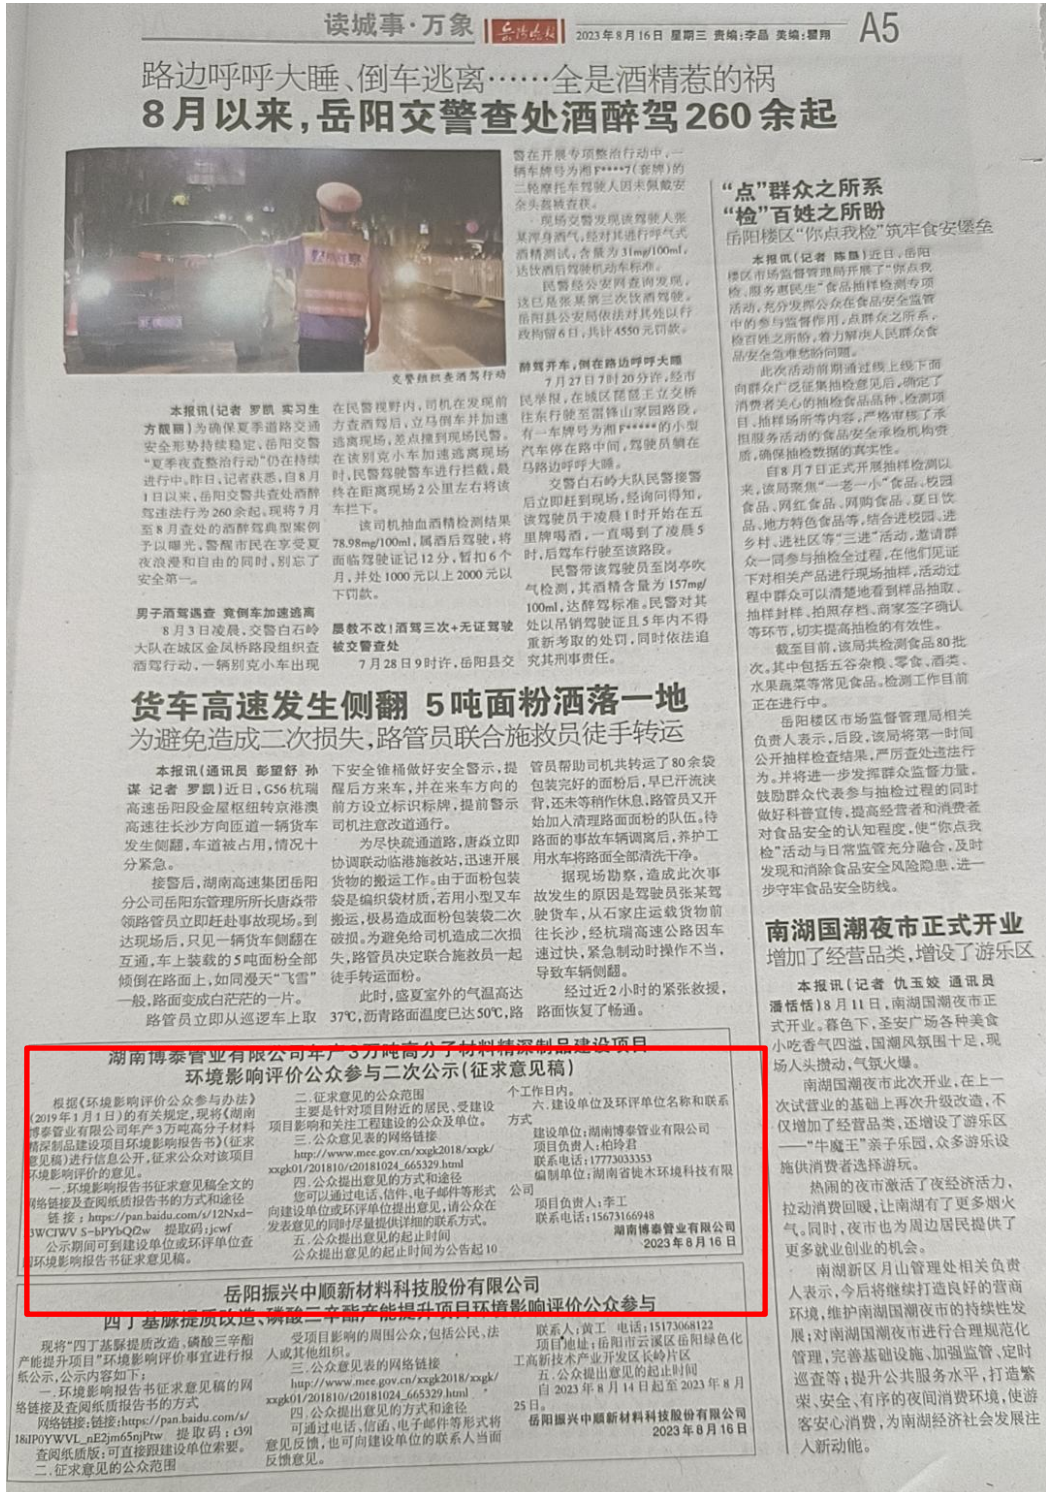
读城事·万象 岳阳晚报 2023年8月16日 星期三 责编:李晶 美编:瞿翔 A5

路边呼呼大睡、倒车逃离……全是酒精惹的祸
8月以来，岳阳交警查处酒醉驾260余起

交警组织查酒驾行动

本报讯（记者 罗凯 实习生 方凯丽）为确保夏季道路交通安全形势持续稳定，岳阳交警"夏季夜查整治行动"仍在持续进行中。昨日，记者获悉，自8月1日以来，岳阳交警共查处酒醉驾违法行为260余起，其中7月至8月查处的酒醉驾典型案例予以曝光，警醒市民在享受夏夜浪漫和自由的同时，别忘了安全第一。

男子酒驾遇查 竟倒车加速逃离
8月3日凌晨，交警白石岭大队在城区金凤桥路段组织查酒驾行动，一辆别克小车出现在民警视野内，司机在发现前方查酒驾后，立马倒车并加速逃离现场，差点撞到现场民警。在该别克小车加速逃离现场时，民警驾驶警车进行拦截，最终在距离现场2公里左右将该车拦下。
该司机抽血酒精检测结果78.98mg/100ml，属酒后驾驶，将面临驾驶证记12分，暂扣6个月，并处1000元以上2000元以下罚款。

屡教不改！酒驾三次+无证驾驶 被交警查处
7月28日9时许，岳阳县交警在开展专项整治行动中，一辆车牌号为湘F****7（套牌）的二轮摩托车驾驶人因未佩戴安全头盔被查获。现场交警发现该驾驶人浑身酒气，经对其进行呼气式酒精测试，含量为31mg/100ml，达饮酒后驾驶机动车标准。
民警经公安网查询发现，该已是张某第三次饮酒驾驶。岳阳县公安局依法对其处以行政拘留6日，共计4550元罚款。

醉驾开车，倒在路边呼呼大睡
7月27日7时20分许，经市民举报，在城区西环路上立交桥往东行驶至雷锋山家园路段，有一车牌号为湘F*****的小型汽车停在路中间，驾驶员躺在马路边呼呼大睡。
交警白石岭大队民警接警后立即赶到现场，经询问得知，该驾驶员于凌晨1时开始在五里牌喝酒，一直喝到了凌晨5时，后驾车行驶至该路段。
民警带该驾驶员至岗亭吹气检测，其酒精含量为157mg/100ml，达醉驾标准。民警对其处以吊销驾驶证且5年内不得重新考取的处罚，同时依法追究其刑事责任。

"点"群众之所系
"检"百姓之所盼
岳阳楼区"你点我检"筑牢食安堡垒

本报讯（记者 陈昌）近日，岳阳楼区市场监督管理局开展了"你点我检，服务惠民生"食品抽样检测专项活动，充分发挥公众在食品安全监管中的参与与监督作用，点群众之所系，检百姓之所盼，着力解决人民群众食品安全急难愁盼问题。
此次活动前期通过线上线下面向群众广泛征集抽检意见后，确定了消费者关心的抽检食品种类、检测项目、抽样场所等内容，严格审核了承担服务活动的食品安全承检机构资质，确保抽检数据的真实性。
自8月7日正式开展抽样检测以来，该局聚焦"一老一小"食品、校园食品、网红食品、网购食品、夏日饮品、地方特色食品等，结合进校园、进乡村、进社区等"三进"活动，邀请群众一同参与抽检全过程，在他们见证下对相关产品进行现场抽样，活动过程中群众可以清楚地看到样品抽取、抽样封样、拍照存档、商家签字确认等环节，切实提高抽检的有效性。
截至目前，该局共检测食品80批次，其中包括五谷杂粮、零食、酒类、水果蔬菜等常见食品。检测工作目前正在进行中。
岳阳楼区市场监督管理局相关负责人表示，后段，该局将第一时间公开抽样检查结果，严厉查处违法行为，并将进一步发挥群众监督力量，鼓励群众代表参与抽检过程的同时做好科普宣传，提高经营者和消费者对食品安全的认知程度，使"你点我检"活动与日常监管充分融合，及时发现和消除食品安全风险隐患，进一步守牢食品安全防线。

货车高速发生侧翻 5吨面粉洒落一地
为避免造成二次损失，路管员联合施救员徒手转运

本报讯（通讯员 彭望舒 孙谋 记者 罗凯）近日，G56杭瑞高速岳阳段金屋枢纽转京港澳高速往长沙方向匝道一辆货车发生侧翻，车道被占用，情况十分紧急。
接警后，湖南高速集团岳阳分公司岳阳东管理所所长唐焱带领路管员立即赶赴事故现场。到达现场后，只见一辆货车侧翻在互通，车上装载的5吨面粉全部倾倒在路面上，如同漫天"飞雪"一般，路面变成白茫茫的一片。
路管员立即从巡逻车上取下安全锥桶做好安全警示，提醒后方来车，并在来车方向的前方设立标识标牌，提前警示司机注意改道通行。
为尽快疏通道路，唐焱立即协调联动临港施救站，迅速开展货物的搬运工作。由于面粉包装袋已编织袋材质，若用小型叉车搬运，极易造成面粉包装袋二次破损。为避免司机造成二次损失，路管员决定联合施救员一起徒手转运面粉。
此时，盛夏室外的气温高达37℃，沥青路面温度已达50℃，路管员帮助司机共转运了80余袋包装完好的面粉后，早已汗流浃背，还未等稍作休息，路管员又开始加入清理路面面粉的队伍，待路面的事故车辆调离后，养护工用水车将路面全部清洗干净。
据现场勘察，造成此次事故发生的原因是驾驶员张某驾驶货车，从石家庄运载货物前往长沙，经杭瑞高速公路因车速过快，紧急制动时操作不当，导致车辆侧翻。
经过近2小时的紧张救援，路面恢复了畅通。

南湖国潮夜市正式开业
增加了经营品类，增设了游乐区

本报讯（记者 仇玉姣 通讯员 潘恬恬）8月11日，南湖国潮夜市正式开业。暮色下，圣安广场各种美食小吃香气四溢，国潮风氛围十足，现场人头攒动，气氛火爆。
南湖国潮夜市此次开业，在上一次试营业的基础上再次升级改造，不仅增加了经营品类，还增设了游乐区——"牛魔王"亲子乐园，众多游乐设施供消费者选择游玩。
热闹的夜市激活了夜经济活力，拉动消费回暖，让南湖有了更多烟火气。同时，夜市也为周边居民提供了更多就业创业的机会。
南湖新区月山管理处相关负责人表示，今后将继续打造良好的营商环境，维护南湖国潮夜市的持续性发展；对南湖国潮夜市进行合理规范化管理，完善基础设施、加强监管、定时巡查等；提升公共服务水平，打造繁荣、安全、有序的夜间消费环境，使游客安心消费，为南湖经济社会发展注入新动能。

湖南博泰管业有限公司年产3万吨高分子材料精深制品建设项目
环境影响评价公众参与二次公示（征求意见稿）

根据《环境影响评价公众参与办法》（2019年1月1日）的有关规定，现将《湖南博泰管业有限公司年产3万吨高分子材料精深制品建设项目环境影响报告书》（征求意见稿）进行信息公开，征求公众对该项目环境影响评价的意见。
一、环境影响报告书征求意见稿全文的网络链接及查阅纸质报告书的方式和途径
链接：https://pan.baidu.com/s/12Nxd-3WCIWV 5-bPYbQ2w 提取码：jcwf
公示期间可到建设单位或环评单位查阅环境影响报告书征求意见稿。
二、征求意见的公众范围
主要是针对项目附近的居民、受建设项目影响和关注工程建设的公众及单位。
三、公众意见表的网络链接
http://www.mee.gov.cn/xxgk2018/xxgk/xxgk01/201810/t20181024_665329.html
四、公众提出意见的方式和途径
您可以通过电话、信函、电子邮件等形式向建设单位或环评单位提出意见，请公众在发表意见的同时尽量提供详细的联系方式。
五、公众提出意见的起止时间
公众提出意见的起止时间为公告起10个工作日内。
六、建设单位及环评单位名称和联系方式
建设单位：湖南博泰管业有限公司
项目负责人：柏玲君
联系电话：17773033353
编制单位：湖南省帧木环境科技有限公司
项目负责人：李工
联系电话：15673166948
湖南博泰管业有限公司
2023年8月16日

岳阳振兴中顺新材料科技股份有限公司
四丁基脲提质改造、磷酸三辛酯产能提升项目环境影响评价公众参与

现将"四丁基脲提质改造，磷酸三辛酯产能提升项目"环境影响评价事宜进行报纸公示，公示内容如下：
一、环境影响报告书征求意见稿的网络链接及查阅纸质报告书的方式
网络链接：链接：https://pan.baidu.com/s/18IP0YWVL_nE2jm65njPtw 提取码：i39l
查阅纸质版：可直接跟建设单位索要。
二、征求意见的公众范围
受项目影响的周围公众，包括公民、法人或其他组织。
三、公众意见表的网络链接
http://www.mee.gov.cn/xxgk2018/xxgk/xxgk01/201810/t20181024_665329.html
四、公众提出意见的方式和途径
可通过电话、信函、电子邮件等形式将意见反馈，也可向建设单位的联系人当面反馈意见。
联系人：黄工 电话：15173068122
项目地址：岳阳市云溪区岳阳绿色化工高新技术产业开发区长岭片区
五、公众提出意见的起止时间
自2023年8月14日起至2023年8月25日。
岳阳振兴中顺新材料科技股份有限公司
2023年8月16日